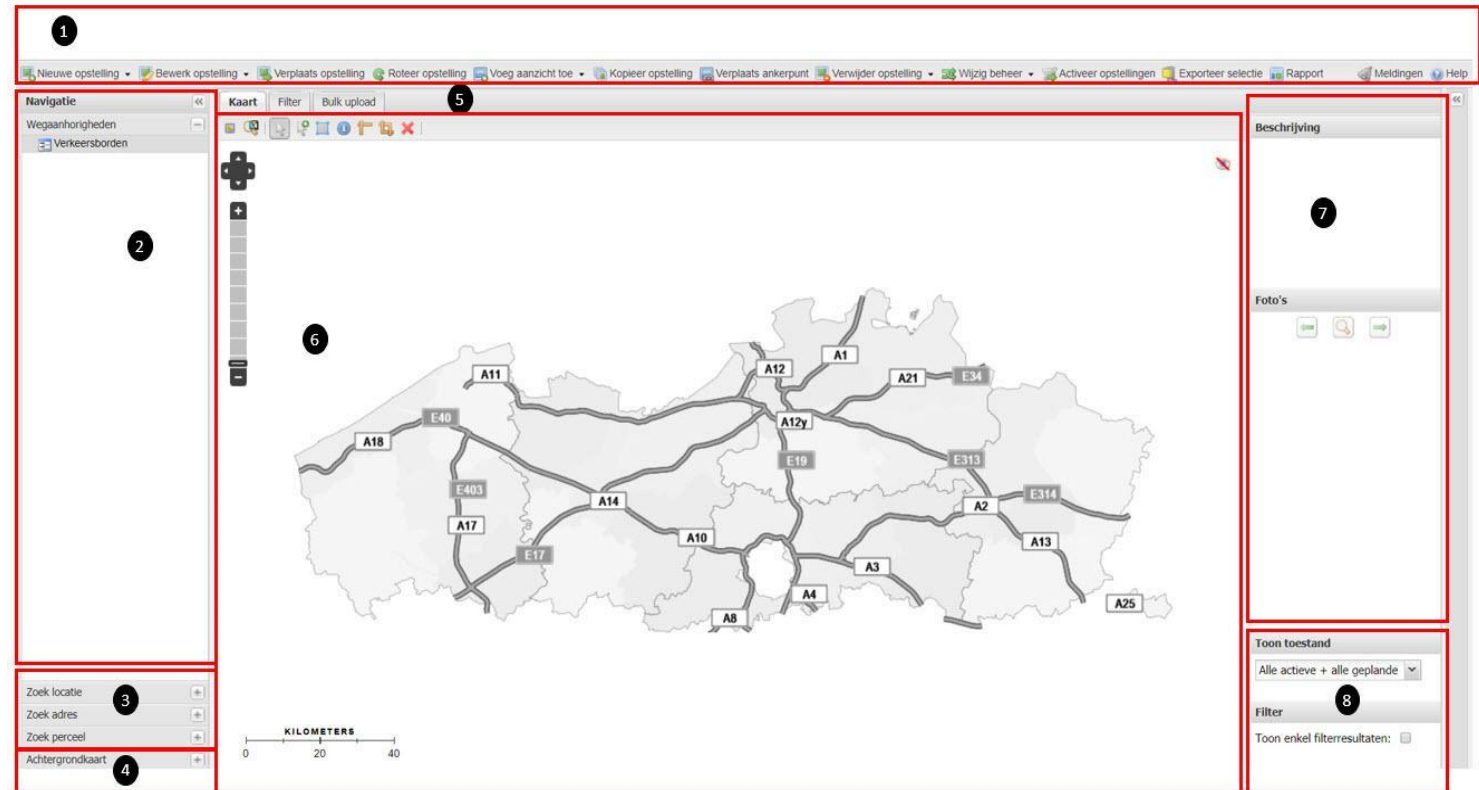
1

Nieuwe opstelling ▾ Bewerk opstelling ▾ Verplaats opstelling Roteer opstelling Voeg aanzicht toe ▾ Kopieer opstelling Verplaats ankerpunt Verwijder opstelling ▾ Wijzig beheer ▾ Activeer opstellingen Exporteer selectie Rapport Meldingen Help

Navigatie «
Wegaanhorigheden
Verkeersborden

2

Kaart Filter Bulk upload

5

6

A11 A12 A1 A21 E34 E40 A18 A12y E19 E313 E403 A14 A2 E314 A17 A10 A13 E17 A3 A4 A8 A25

KILOMETERS
0 20 40

3
Zoek locatie +
Zoek adres +
Zoek perceel +

4
Achtergrondkaart +

Beschrijving

7

Foto's

Toon toestand
Alle actieve + alle geplande

8

Filter
Toon enkel filterresultaten: